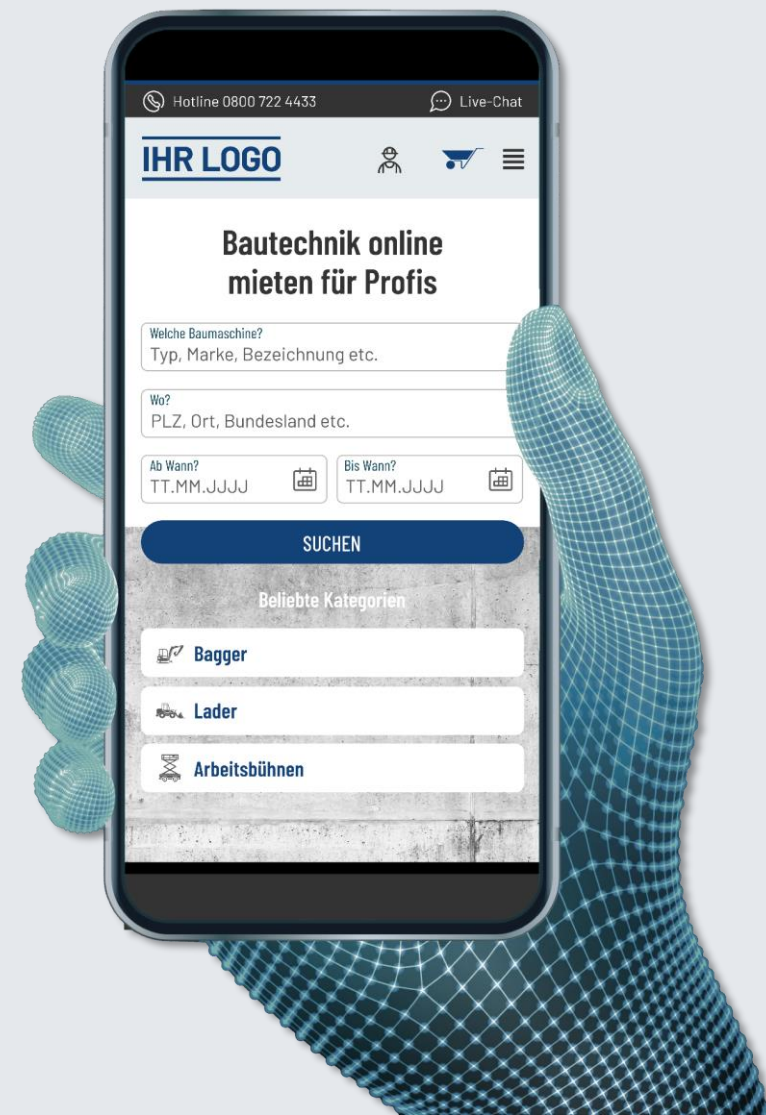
Hotline 0800 722 4433

Live-Chat

IHR LOGO

Bautechnik online mieten für Profis

Welche Baumaschine?
Typ, Marke, Bezeichnung etc.

Wo?
PLZ, Ort, Bundesland etc.

Ab Wann?
TT.MM.JJJJ

Bis Wann?
TT.MM.JJJJ

SUCHEN

Beliebte Kategorien

Bagger

Lader

Arbeitsbühnen